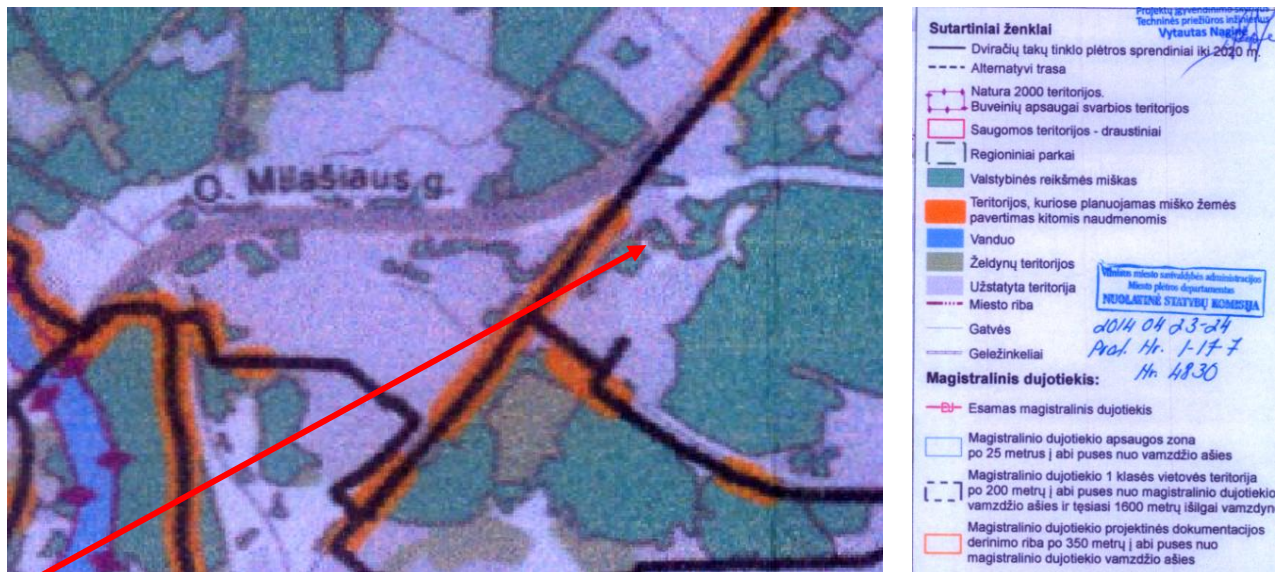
O. Milašiaus g.

Projektų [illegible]
Techninės priežiūros inžinierius
Vytautas Nagis

Sutartiniai ženklai
Dviračių takų tinklo plėtros sprendiniai iki 2020 m.
Alternatyvi trasa
Natura 2000 teritorijos. Buveinių apsaugai svarbios teritorijos
Saugomos teritorijos - draustiniai
Regioniniai parkai
Valstybinės reikšmės miškas
Teritorijos, kuriose planuojamas miško žemės pavertimas kitomis naudmenomis
Vanduo
Želdynų teritorijos
Užstatyta teritorija
Miesto riba
Gatvės
Geležinkeliai

Vilniaus miesto savivaldybės administracijos
Miesto plėtros departamentas
NUOLATINĖ STATYBŲ KOMISIJA
2014 04 23-24
Prot. Nr. 1-17-7
Nr. 4830

Magistralinis dujotiekis:
Esamas magistralinis dujotiekis
Magistralinio dujotiekio apsaugos zona po 25 metrus į abi puses nuo vamzdžio ašies
Magistralinio dujotiekio 1 klasės vietovės teritorija po 200 metrų į abi puses nuo magistralinio dujotiekio vamzdžio ašies ir tęsiasi 1600 metrų išilgai vamzdyn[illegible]
Magistralinio dujotiekio projektinės dokumentacijos derinimo riba po 350 metrų į abi puses nuo magistralinio dujotiekio vamzdžio ašies